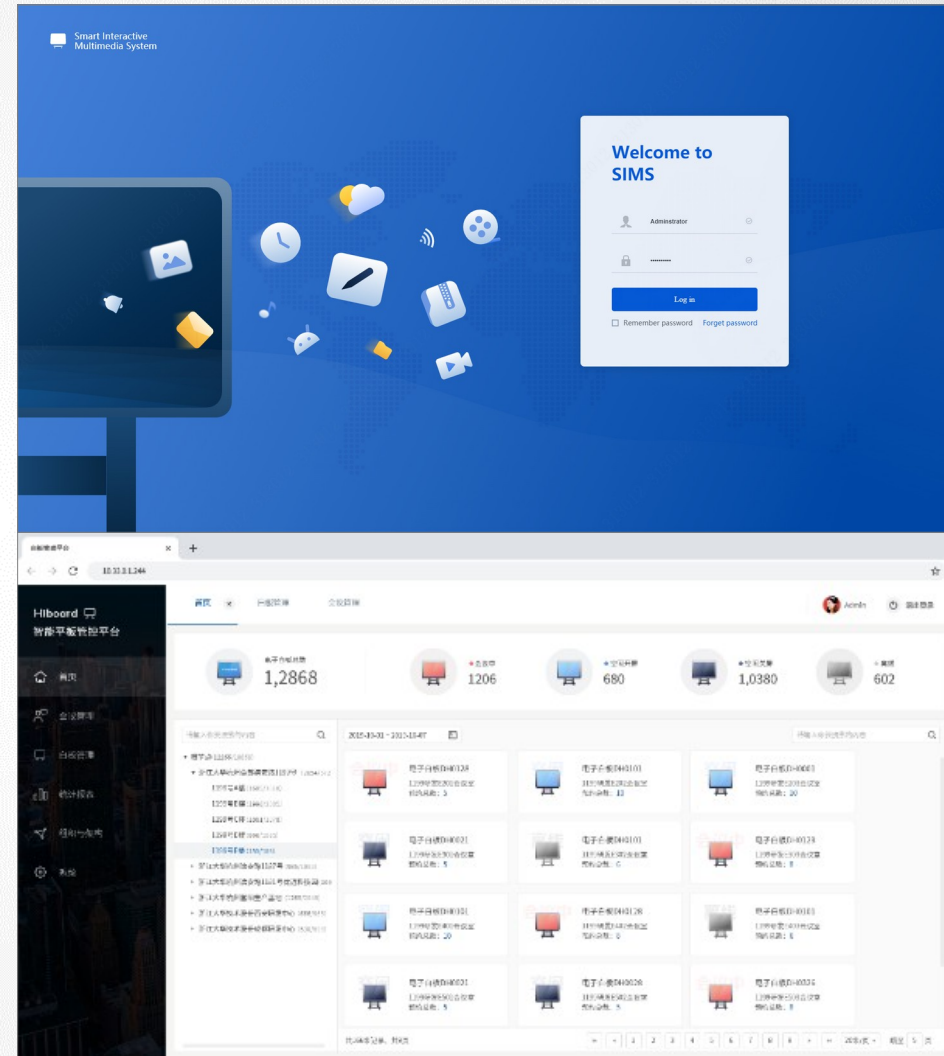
Smart Interactive Multimedia System

Welcome to SIMS

Adminstrator

Log in

Remember password Forget password

×  +

10.10.1.244

Hiboard
智能平板管控平台

首页

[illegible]

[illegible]

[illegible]

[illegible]

系统

首页 ×

Admin

1,2868

1206

680

1,0380

602

2015-10-31 ~ 2015-10-07

电子白板D40128

电子白板D40101

电子白板D40003

电子白板D40021

电子白板D40101

电子白板D40124

电子白板D40101

电子白板D40128

电子白板D40101

电子白板D40021

电子白板D40028

电子白板D40024

1 2 3 4 5 6 7 8 9